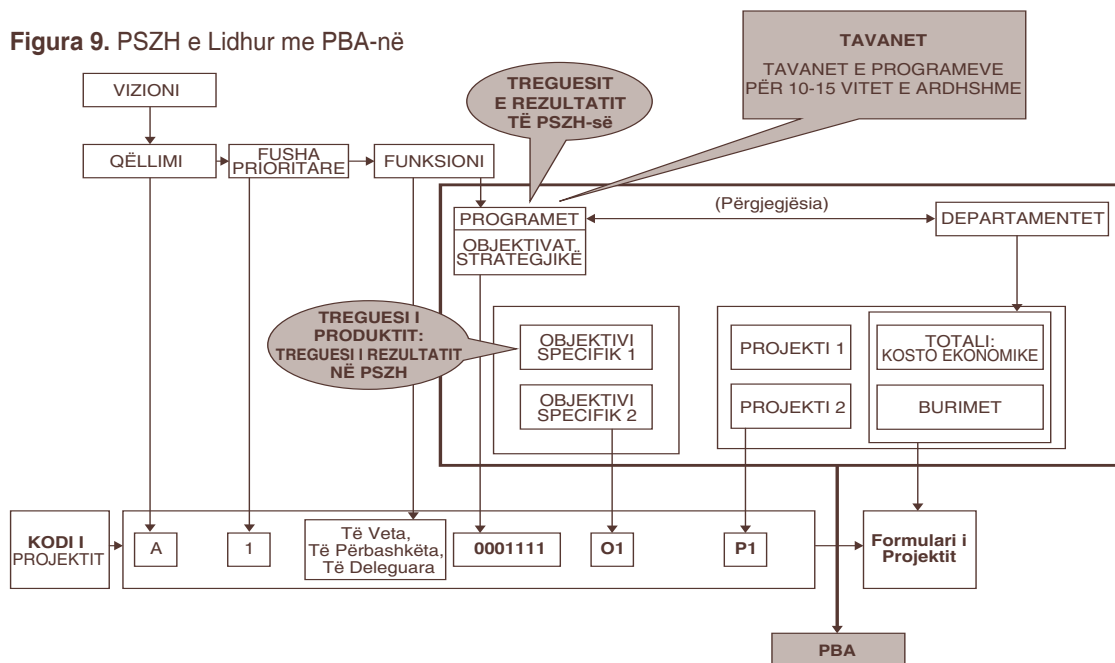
**Figura 9.** PSZH e Lidhur me PBA-në

TAVANET

TAVANET E PROGRAMEVE PËR 10-15 VITET E ARDHSHME

VIZIONI

TREGUESIT E REZULTATIT TË PSZH-së

QËLLIMI

FUSHA PRIORITARE

FUNKSIONI

PROGRAMET

(Përgjegjësia)

DEPARTAMENTET

OBJEKTIVAT STRATEGJIKË

TREGUESI I PRODUKTIT: TREGUESI I REZULTATIT NË PSZH

OBJEKTIVI SPECIFIK 1

OBJEKTIVI SPECIFIK 2

PROJEKTI 1

PROJEKTI 2

TOTALI: KOSTO EKONOMIKE

BURIMET

KODI I PROJEKTIT

A

1

Të Veta, Të Përbashkëta, Të Deleguara

0001111

O1

P1

Formulari i Projektit

PBA